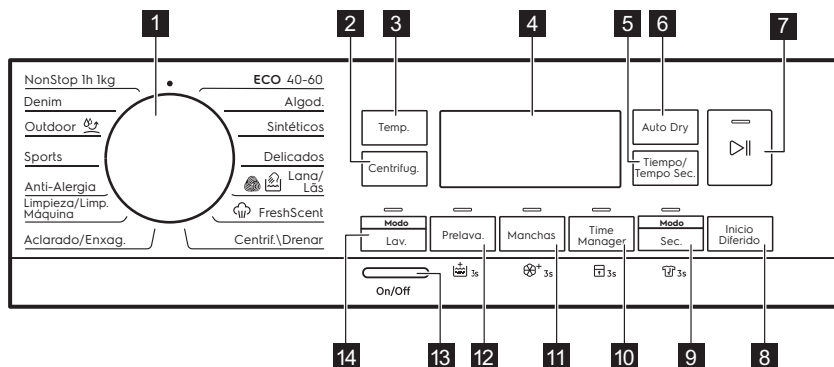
1 2 3 4 5 6 7

NonStop 1h 1kg
Denim
Outdoor
Sports
Anti-Alergia
Limpieza/Limp. Máquina
Aclarado/Enxag.

ECO 40-60
Algod.
Sintéticos
Delicados
Lana/ Lãs
FreshScent
Centrif.\Drenar

Temp.
Centrifug.

Auto Dry
Tiempo/ Tempo Sec.

Modo
Lav.
Prelava.
Manchas
Time Manager
Modo
Sec.
Inicio Diferido

On/Off
3s
3s
3s
3s

14 13 12 11 10 9 8